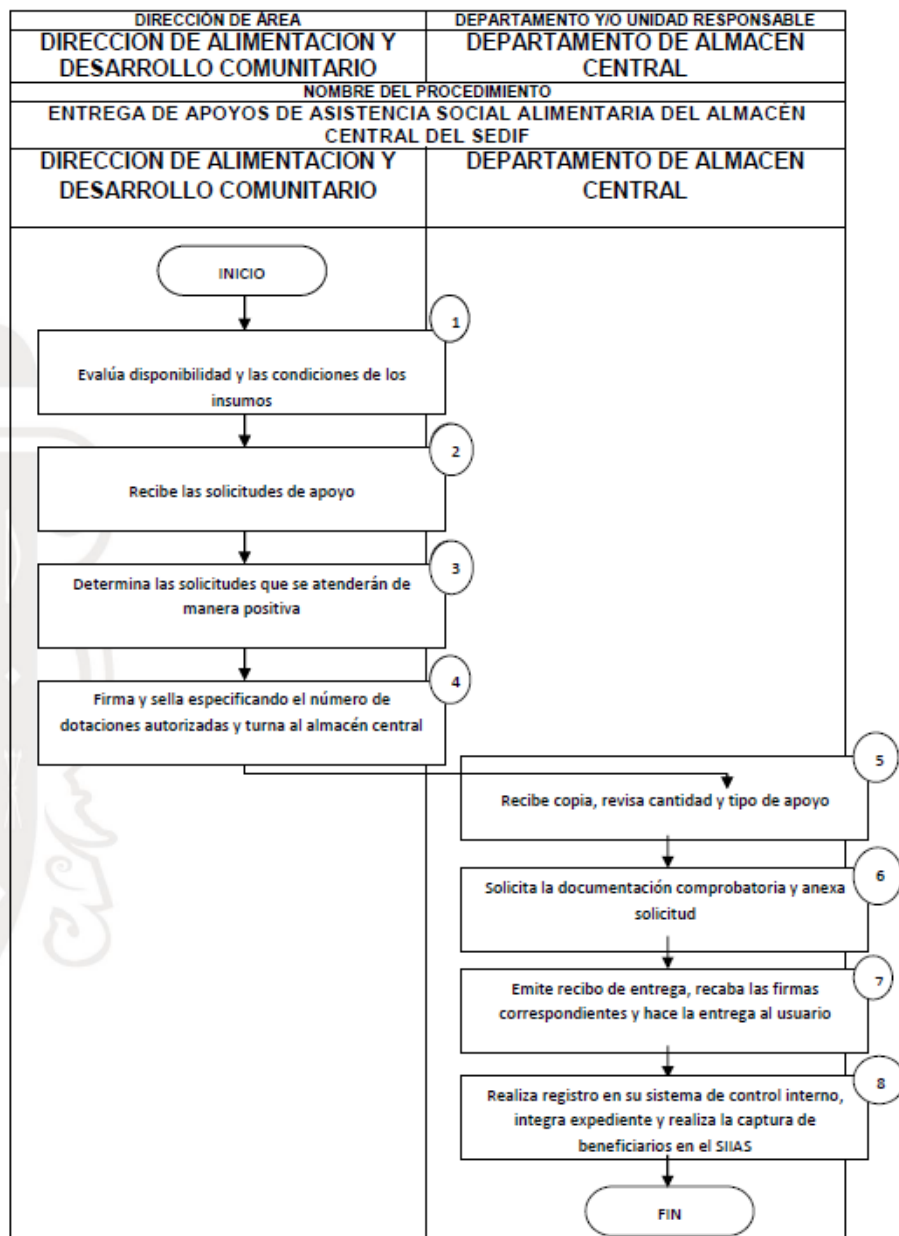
| DIRECCIÓN DE ÁREA | DEPARTAMENTO Y/O UNIDAD RESPONSABLE |
|---|---|
| DIRECCION DE ALIMENTACION Y DESARROLLO COMUNITARIO | DEPARTAMENTO DE ALMACEN CENTRAL |

NOMBRE DEL PROCEDIMIENTO

ENTREGA DE APOYOS DE ASISTENCIA SOCIAL ALIMENTARIA DEL ALMACÉN CENTRAL DEL SEDIF

DIRECCION DE ALIMENTACION Y DESARROLLO COMUNITARIO

DEPARTAMENTO DE ALMACEN CENTRAL

INICIO

1
Evalúa disponibilidad y las condiciones de los insumos

2
Recibe las solicitudes de apoyo

3
Determina las solicitudes que se atenderán de manera positiva

4
Firma y sella especificando el número de dotaciones autorizadas y turna al almacén central

5
Recibe copia, revisa cantidad y tipo de apoyo

6
Solicita la documentación comprobatoria y anexa solicitud

7
Emite recibo de entrega, recaba las firmas correspondientes y hace la entrega al usuario

8
Realiza registro en su sistema de control interno, integra expediente y realiza la captura de beneficiarios en el SIIAS

FIN